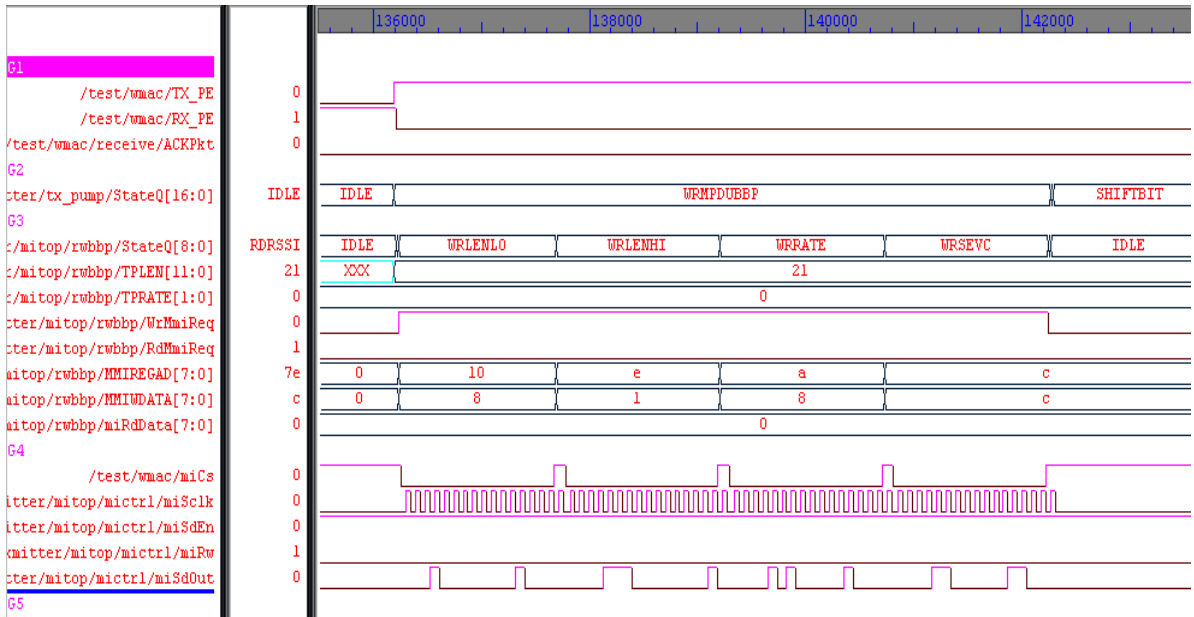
136000
138000
140000
142000

G1
/test/wmac/TX_PE 0
/test/wmac/RX_PE 1
/test/wmac/receive/ACKPkt 0
G2
cter/tx_pump/StateQ[16:0] IDLE
IDLE WRMPDUBBP SHIFTBIT
G3
c/mitop/rwbbp/StateQ[8:0] RDRSSI
IDLE WRLENLO WRLENHI WRRATE WRSEVC IDLE
c/mitop/rwbbp/TPLEN[11:0] 21
XXX 21
c/mitop/rwbbp/TPRATE[1:0] 0
0
cter/mitop/rwbbp/WrMmiReq 0
cter/mitop/rwbbp/RdMmiReq 1
mitop/rwbbp/MMIREGAD[7:0] 7e
0 10 e a c
mitop/rwbbp/MMIWDATA[7:0] c
0 8 1 8 c
mitop/rwbbp/miRdData[7:0] 0
0
G4
/test/wmac/miCs 0
itter/mitop/mictrl/miSclk 0
itter/mitop/mictrl/miSdEn 0
xmitter/mitop/mictrl/miRw 1
cter/mitop/mictrl/miSdOut 0
G5